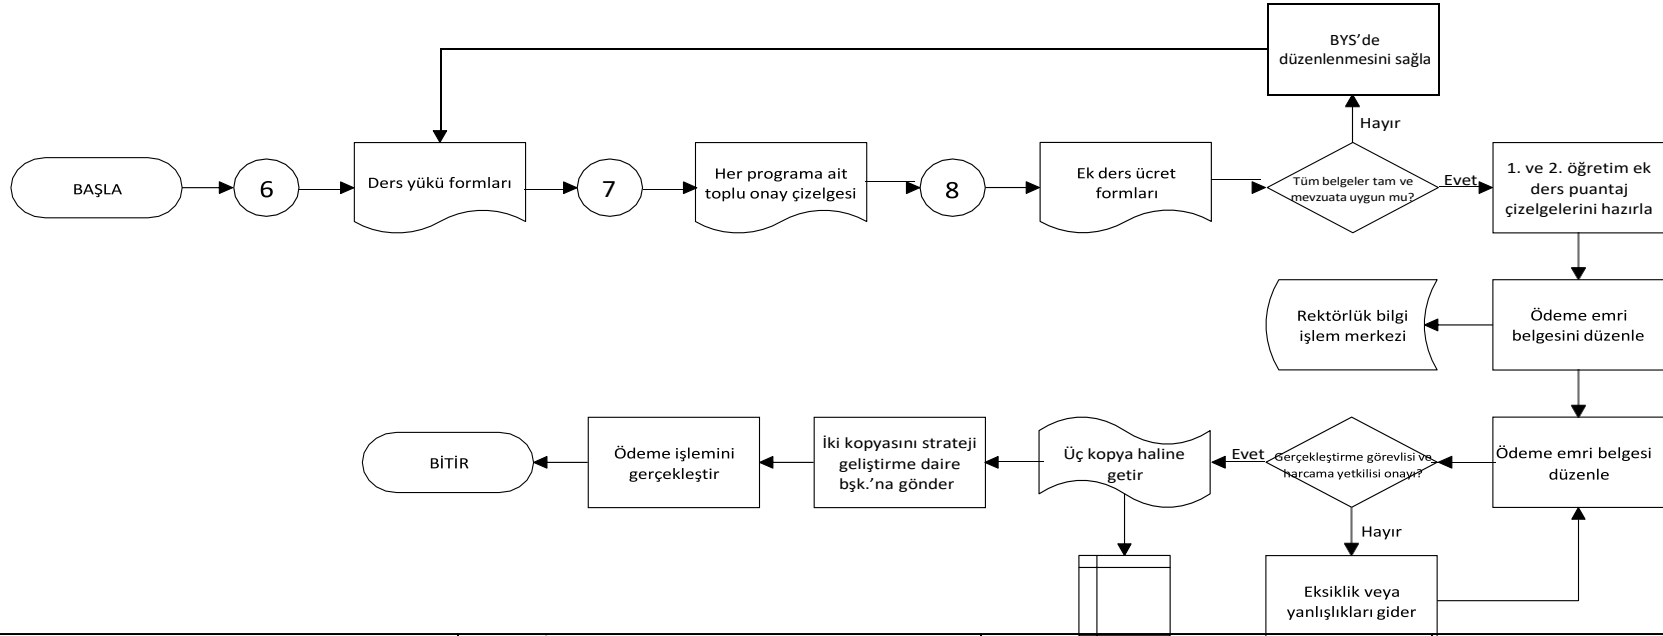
BYS'de düzenlenmesini sağla

Hayır

BAŞLA

6

Ders yükü formları

7

Her programa ait toplu onay çizelgesi

8

Ek ders ücret formları

Tüm belgeler tam ve mevzuata uygun mu?

Evet

1. ve 2. öğretim ek ders puantaj çizelgelerini hazırla

Rektörlük bilgi işlem merkezi

Ödeme emri belgesini düzenle

Ödeme emri belgesi düzenle

Gerçekleştirme görevlisi ve harcama yetkilisi onayı?

Evet

Hayır

Üç kopya haline getir

İki kopyasını strateji geliştirme daire bşk.'na gönder

Ödeme işlemini gerçekleştir

BİTİR

Eksiklik veya yanlışlıkları gider